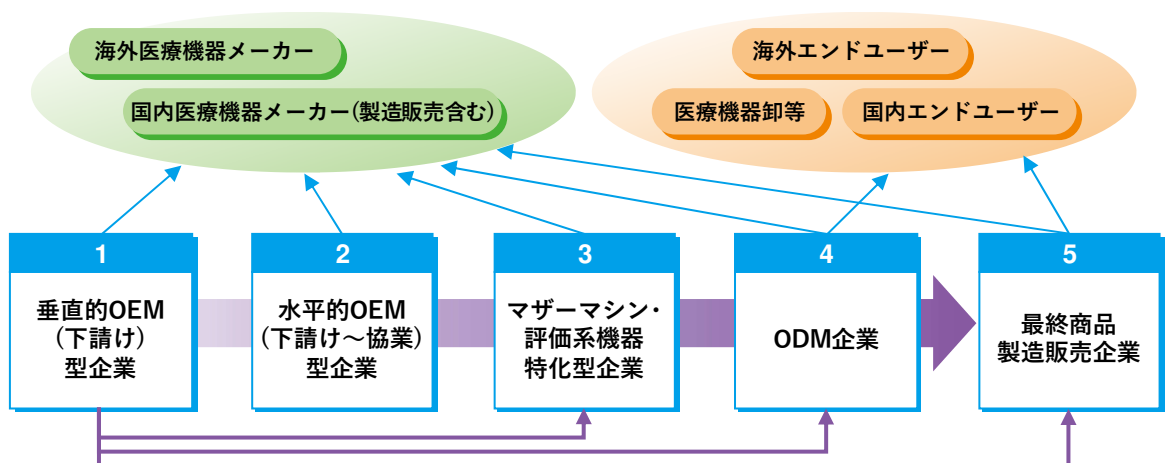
海外医療機器メーカー

国内医療機器メーカー(製造販売含む)

海外エンドユーザー

医療機器卸等

国内エンドユーザー

1
垂直的OEM
(下請け)
型企業

2
水平的OEM
(下請け～協業)
型企業

3
マザーマシン・
評価系機器
特化型企業

4
ODM企業

5
最終商品
製造販売企業